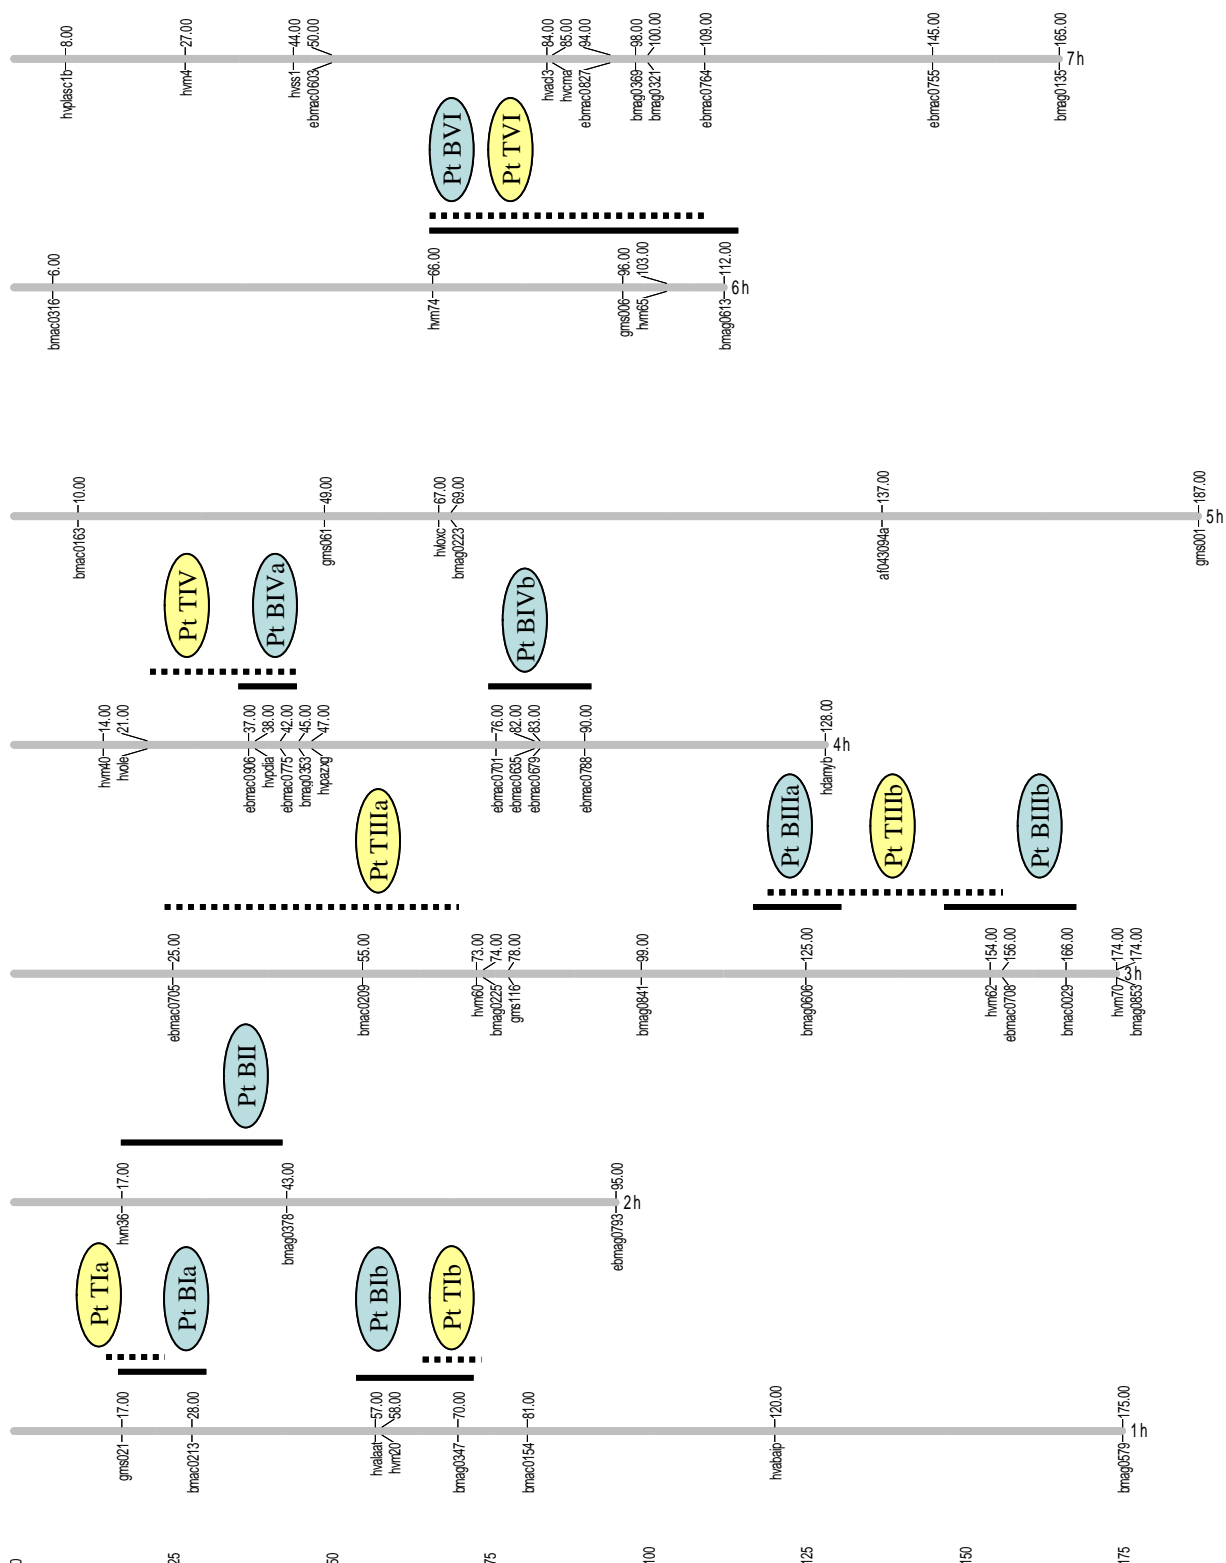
8.00
27.00
44.00
50.00
84.00
85.00
94.00
98.00
100.00
109.00
145.00
165.00
7h
hvplasc1b
hvm4
hvss1
ebmac0603
hvacl3
hvcma
ebmac0827
bmag0369
bmag0321
ebmac0764
ebmac0755
bmag0135

Pt BVI
Pt TVI

6.00
66.00
96.00
103.00
112.00
6h
bmac0316
hvm74
gms006
hvm65
bmag0613

10.00
49.00
67.00
69.00
137.00
187.00
5h
bmac0163
gms061
hvloxc
bmag0223
af043094a
gms001

Pt TIV
Pt BIVa
Pt BIVb

14.00
21.00
37.00
38.00
42.00
45.00
47.00
76.00
82.00
83.00
90.00
128.00
4h
hvm40
hvole
ebmac0906
hvpdia
ebmac0775
bmag0353
hvpaz xg
ebmac0701
ebmac0635
ebmac0679
ebmac0788
hdamyb

Pt TIIIa
Pt BIIIa
Pt TIIIb
Pt BIIIb

25.00
55.00
73.00
74.00
78.00
99.00
125.00
154.00
156.00
166.00
174.00
174.00
3h
ebmac0705
bmac0209
hvm60
bmag0225
gms116
bmag0841
bmag0606
hvm62
ebmac0708
bmac0029
hvm70
bmag0853

Pt BII

17.00
43.00
95.00
2h
hvm36
bmag0378
ebmag0793

Pt TIa
Pt BIa
Pt BIb
Pt TIb

17.00
28.00
57.00
58.00
70.00
81.00
120.00
175.00
1h
gms021
bmac0213
hvalaat
hvm20
bmag0347
bmac0154
hvabaip
bmag0579

0
25
50
75
100
125
150
175